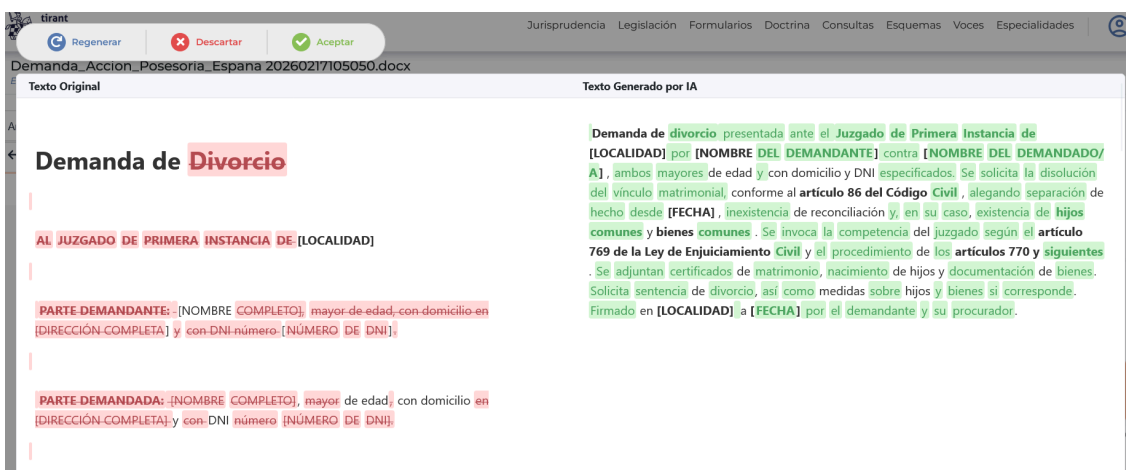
tirant

Regenerar   Descartar   Aceptar

Jurisprudencia   Legislación   Formularios   Doctrina   Consultas   Esquemas   Voces   Especialidades

Demanda_Accion_Posesoria_Espana 20260217105050.docx

Texto Original

Demanda de Divorcio

AL JUZGADO DE PRIMERA INSTANCIA DE [LOCALIDAD]

PARTE DEMANDANTE: [NOMBRE COMPLETO], mayor de edad, con domicilio en [DIRECCIÓN COMPLETA] y con DNI número [NÚMERO DE DNI].

PARTE DEMANDADA: [NOMBRE COMPLETO], mayor de edad, con domicilio en [DIRECCIÓN COMPLETA] y con DNI número [NÚMERO DE DNI].

Texto Generado por IA

Demanda de divorcio presentada ante el Juzgado de Primera Instancia de [LOCALIDAD] por [NOMBRE DEL DEMANDANTE] contra [NOMBRE DEL DEMANDADO/A], ambos mayores de edad y con domicilio y DNI especificados. Se solicita la disolución del vínculo matrimonial, conforme al artículo 86 del Código Civil, alegando separación de hecho desde [FECHA], inexistencia de reconciliación y, en su caso, existencia de hijos comunes y bienes comunes. Se invoca la competencia del juzgado según el artículo 769 de la Ley de Enjuiciamiento Civil y el procedimiento de los artículos 770 y siguientes. Se adjuntan certificados de matrimonio, nacimiento de hijos y documentación de bienes. Solicita sentencia de divorcio, así como medidas sobre hijos y bienes si corresponde. Firmado en [LOCALIDAD] a [FECHA] por el demandante y su procurador.